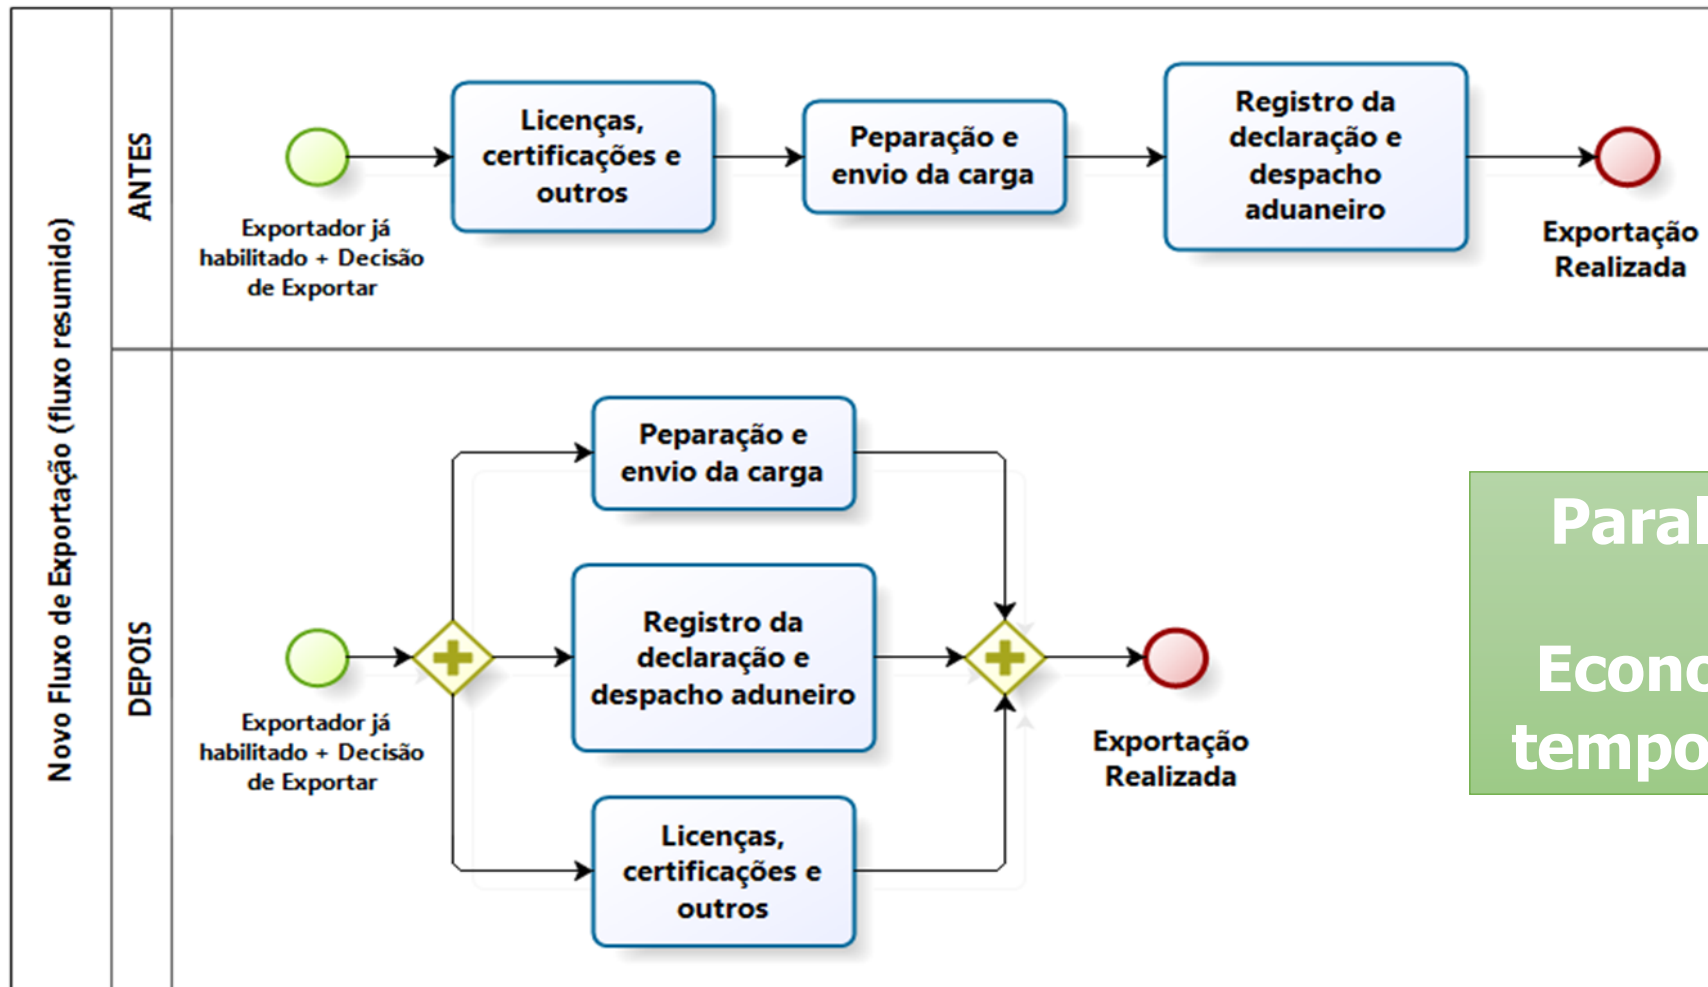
Novo Fluxo de Exportação (fluxo resumido)

ANTES

Exportador já habilitado + Decisão de Exportar

Licenças, certificações e outros

Peparação e envio da carga

Registro da declaração e despacho aduaneiro

Exportação Realizada

DEPOIS

Exportador já habilitado + Decisão de Exportar

Peparação e envio da carga

Registro da declaração e despacho aduneiro

Licenças, certificações e outros

Exportação Realizada

Paral

Econo

tempo